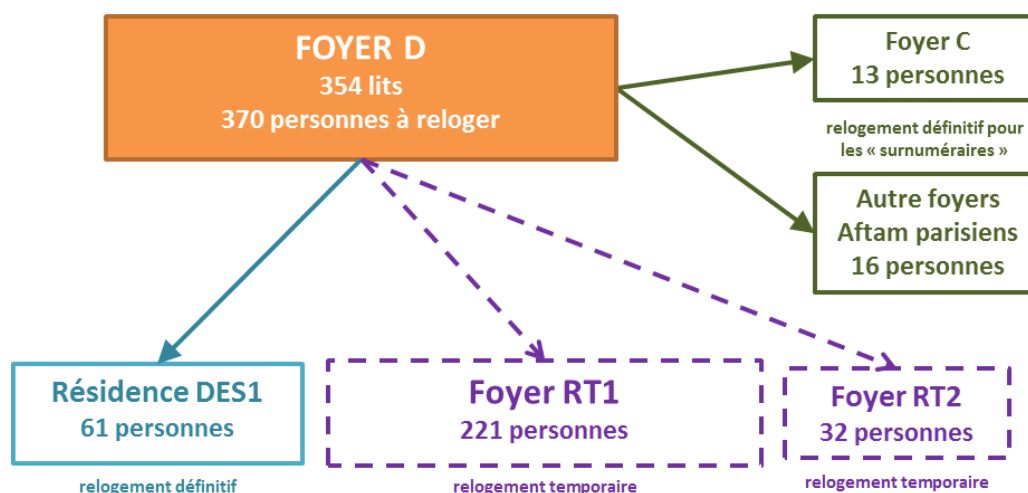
FOYER D
354 lits
370 personnes à reloger

Foyer C
13 personnes

relogement définitif pour les « surnuméraires »

Autre foyers
Aftam parisiens
16 personnes

Résidence DES1
61 personnes

relogement définitif

Foyer RT1
221 personnes

relogement temporaire

Foyer RT2
32 personnes

relogement temporaire